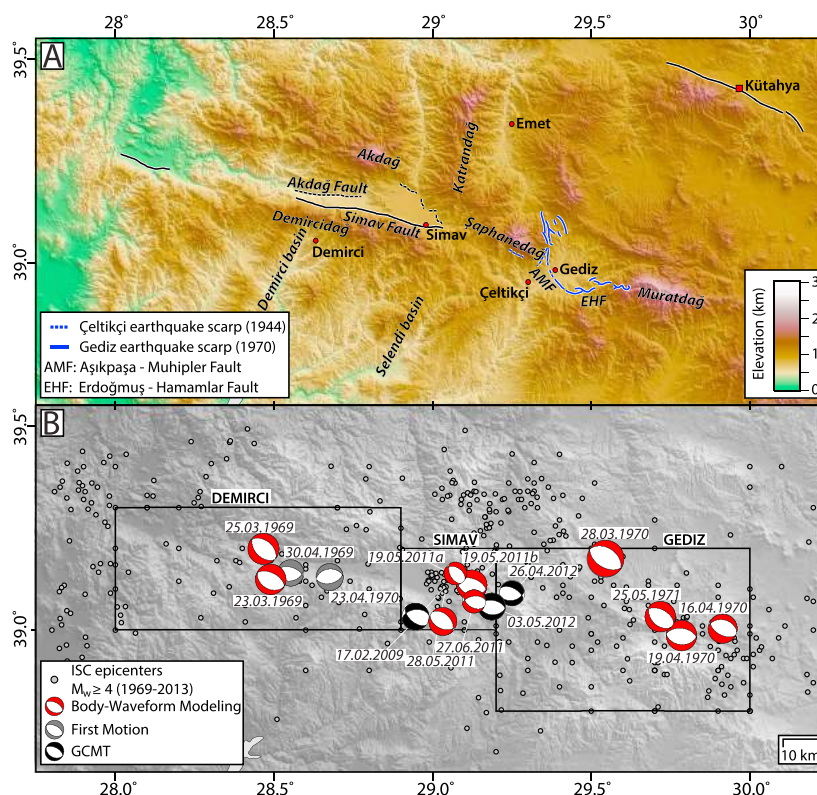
28°
28.5°
29°
29.5°
30°
39.5°
39.0°
A
Kütahya
Emet
Akdağ
Katrandağ
Akdağ Fault
Demircidağ
Simav Fault
Simav
Şaphanedağ
Demirci
Demirci basin
Gediz
AMF
Çeltikçi
EHF
Muratdağ
Selendi basin
Çeltikçi earthquake scarp (1944)
Gediz earthquake scarp (1970)
AMF: Aşıkpaşa - Muhipler Fault
EHF: Erdoğmuş - Hamamlar Fault
Elevation (km)
3
2
1
0
B
39.5°
39.0°
DEMIRCI
25.03.1969
30.04.1969
23.03.1969
23.04.1970
SIMAV
19.05.2011a
19.05.2011b
26.04.2012
03.05.2012
17.02.2009
28.05.2011
27.06.2011
28.03.1970
GEDIZ
25.05.1971
16.04.1970
19.04.1970
ISC epicenters
$M_w \geq 4$ (1969-2013)
Body-Waveform Modeling
First Motion
GCMT
10 km
28.0°
28.5°
29.0°
29.5°
30.0°